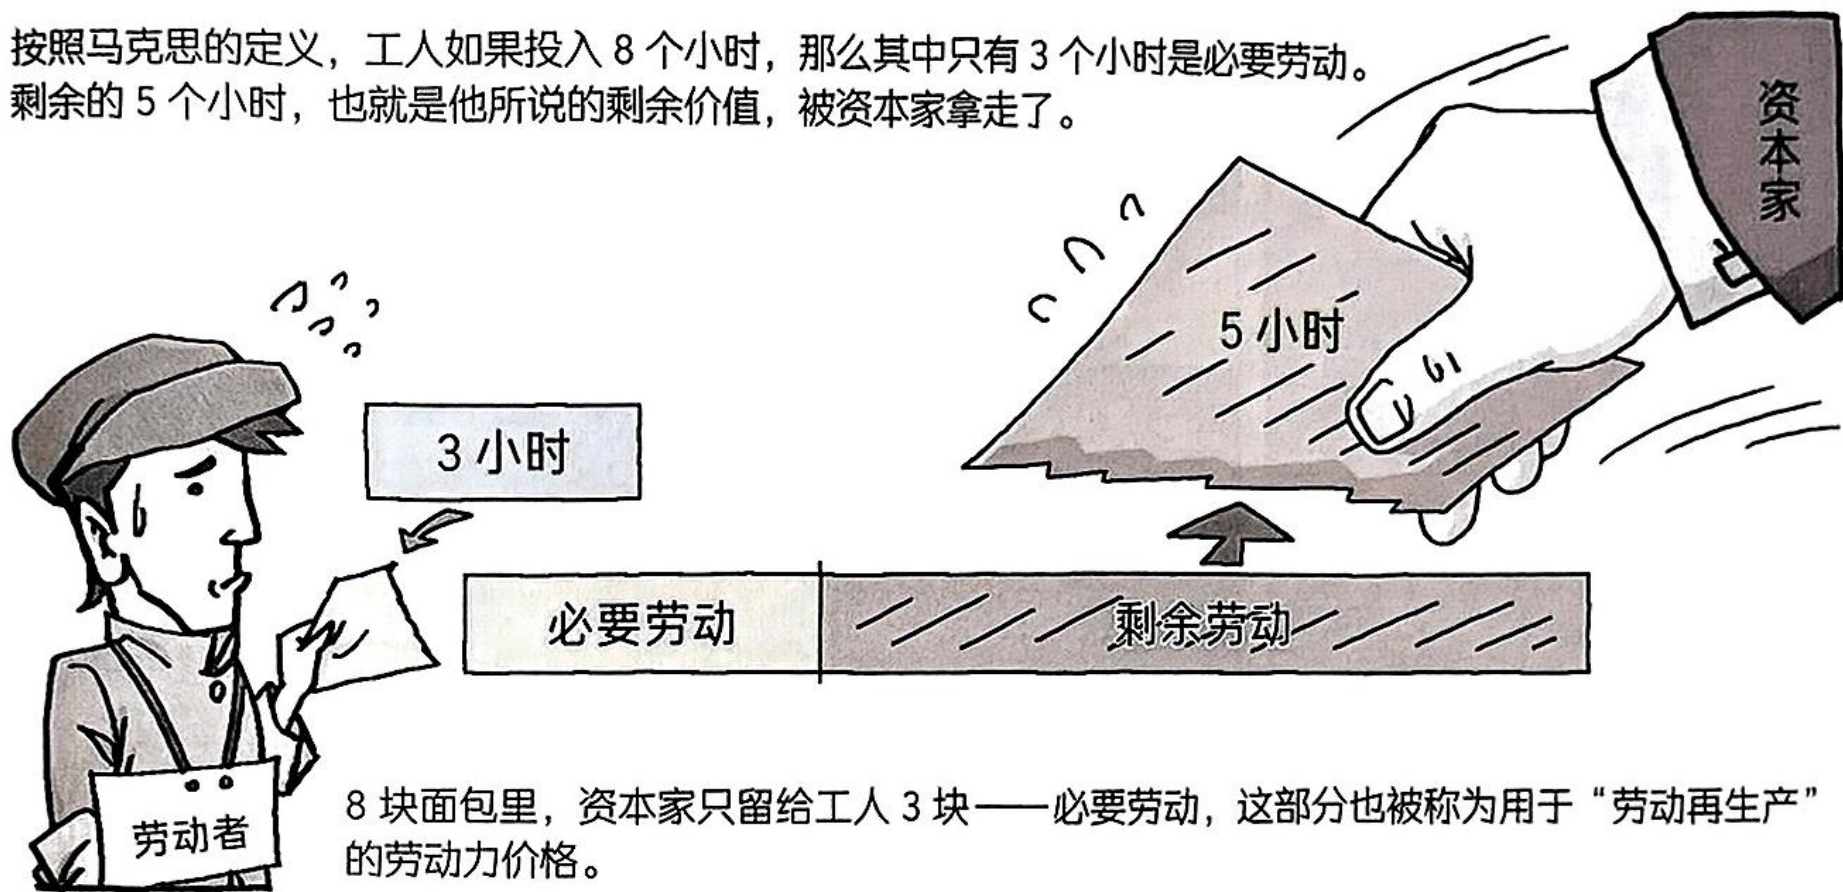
按照马克思的定义，工人如果投入 8 个小时，那么其中只有 3 个小时是必要劳动。剩余的 5 个小时，也就是他所说的剩余价值，被资本家拿走了。

资本家

5 小时

3 小时

必要劳动

剩余劳动

劳动者

8 块面包里，资本家只留给工人 3 块——必要劳动，这部分也被称为用于“劳动再生产”的劳动力价格。